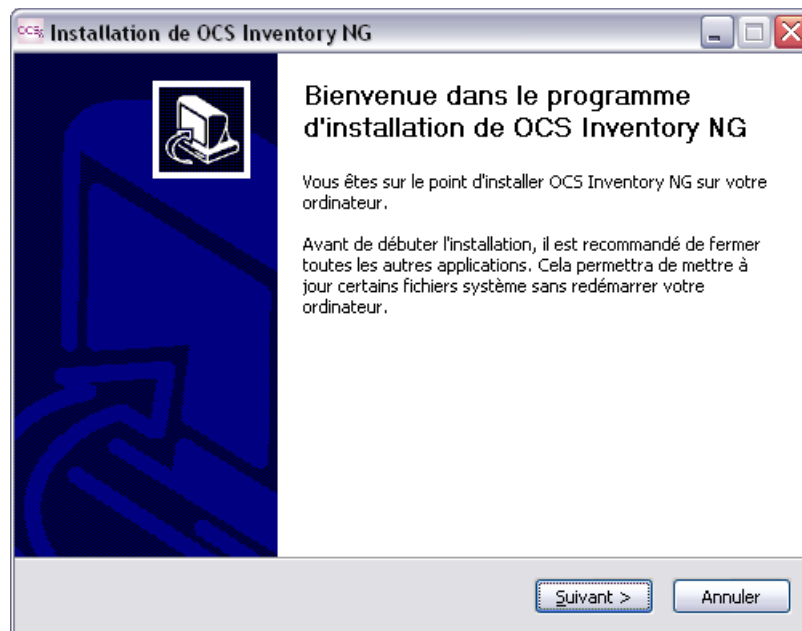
Installation de OCS Inventory NG

Bienvenue dans le programme d'installation de OCS Inventory NG

Vous êtes sur le point d'installer OCS Inventory NG sur votre ordinateur.

Avant de débuter l'installation, il est recommandé de fermer toutes les autres applications. Cela permettra de mettre à jour certains fichiers système sans redémarrer votre ordinateur.

Suivant >

Annuler